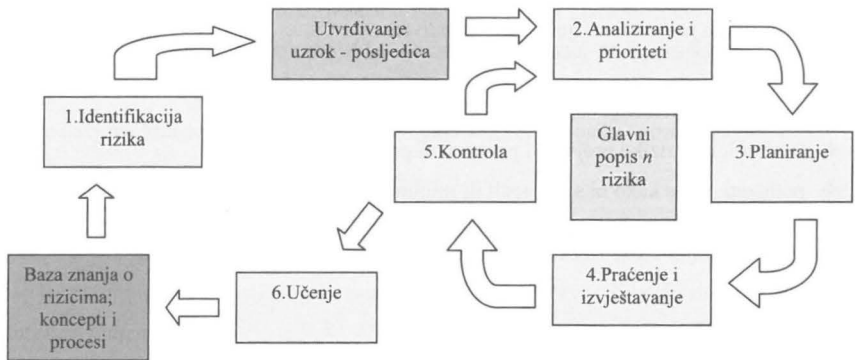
Utvrđivanje uzrok - posljedica

2.Analiziranje i prioriteti

1.Identifikacija rizika

5.Kontrola

Glavni popis *n* rizika

3.Planiranje

Baza znanja o rizicima; koncepti i procesi

6.Učenje

4.Praćenje i izvještavanje